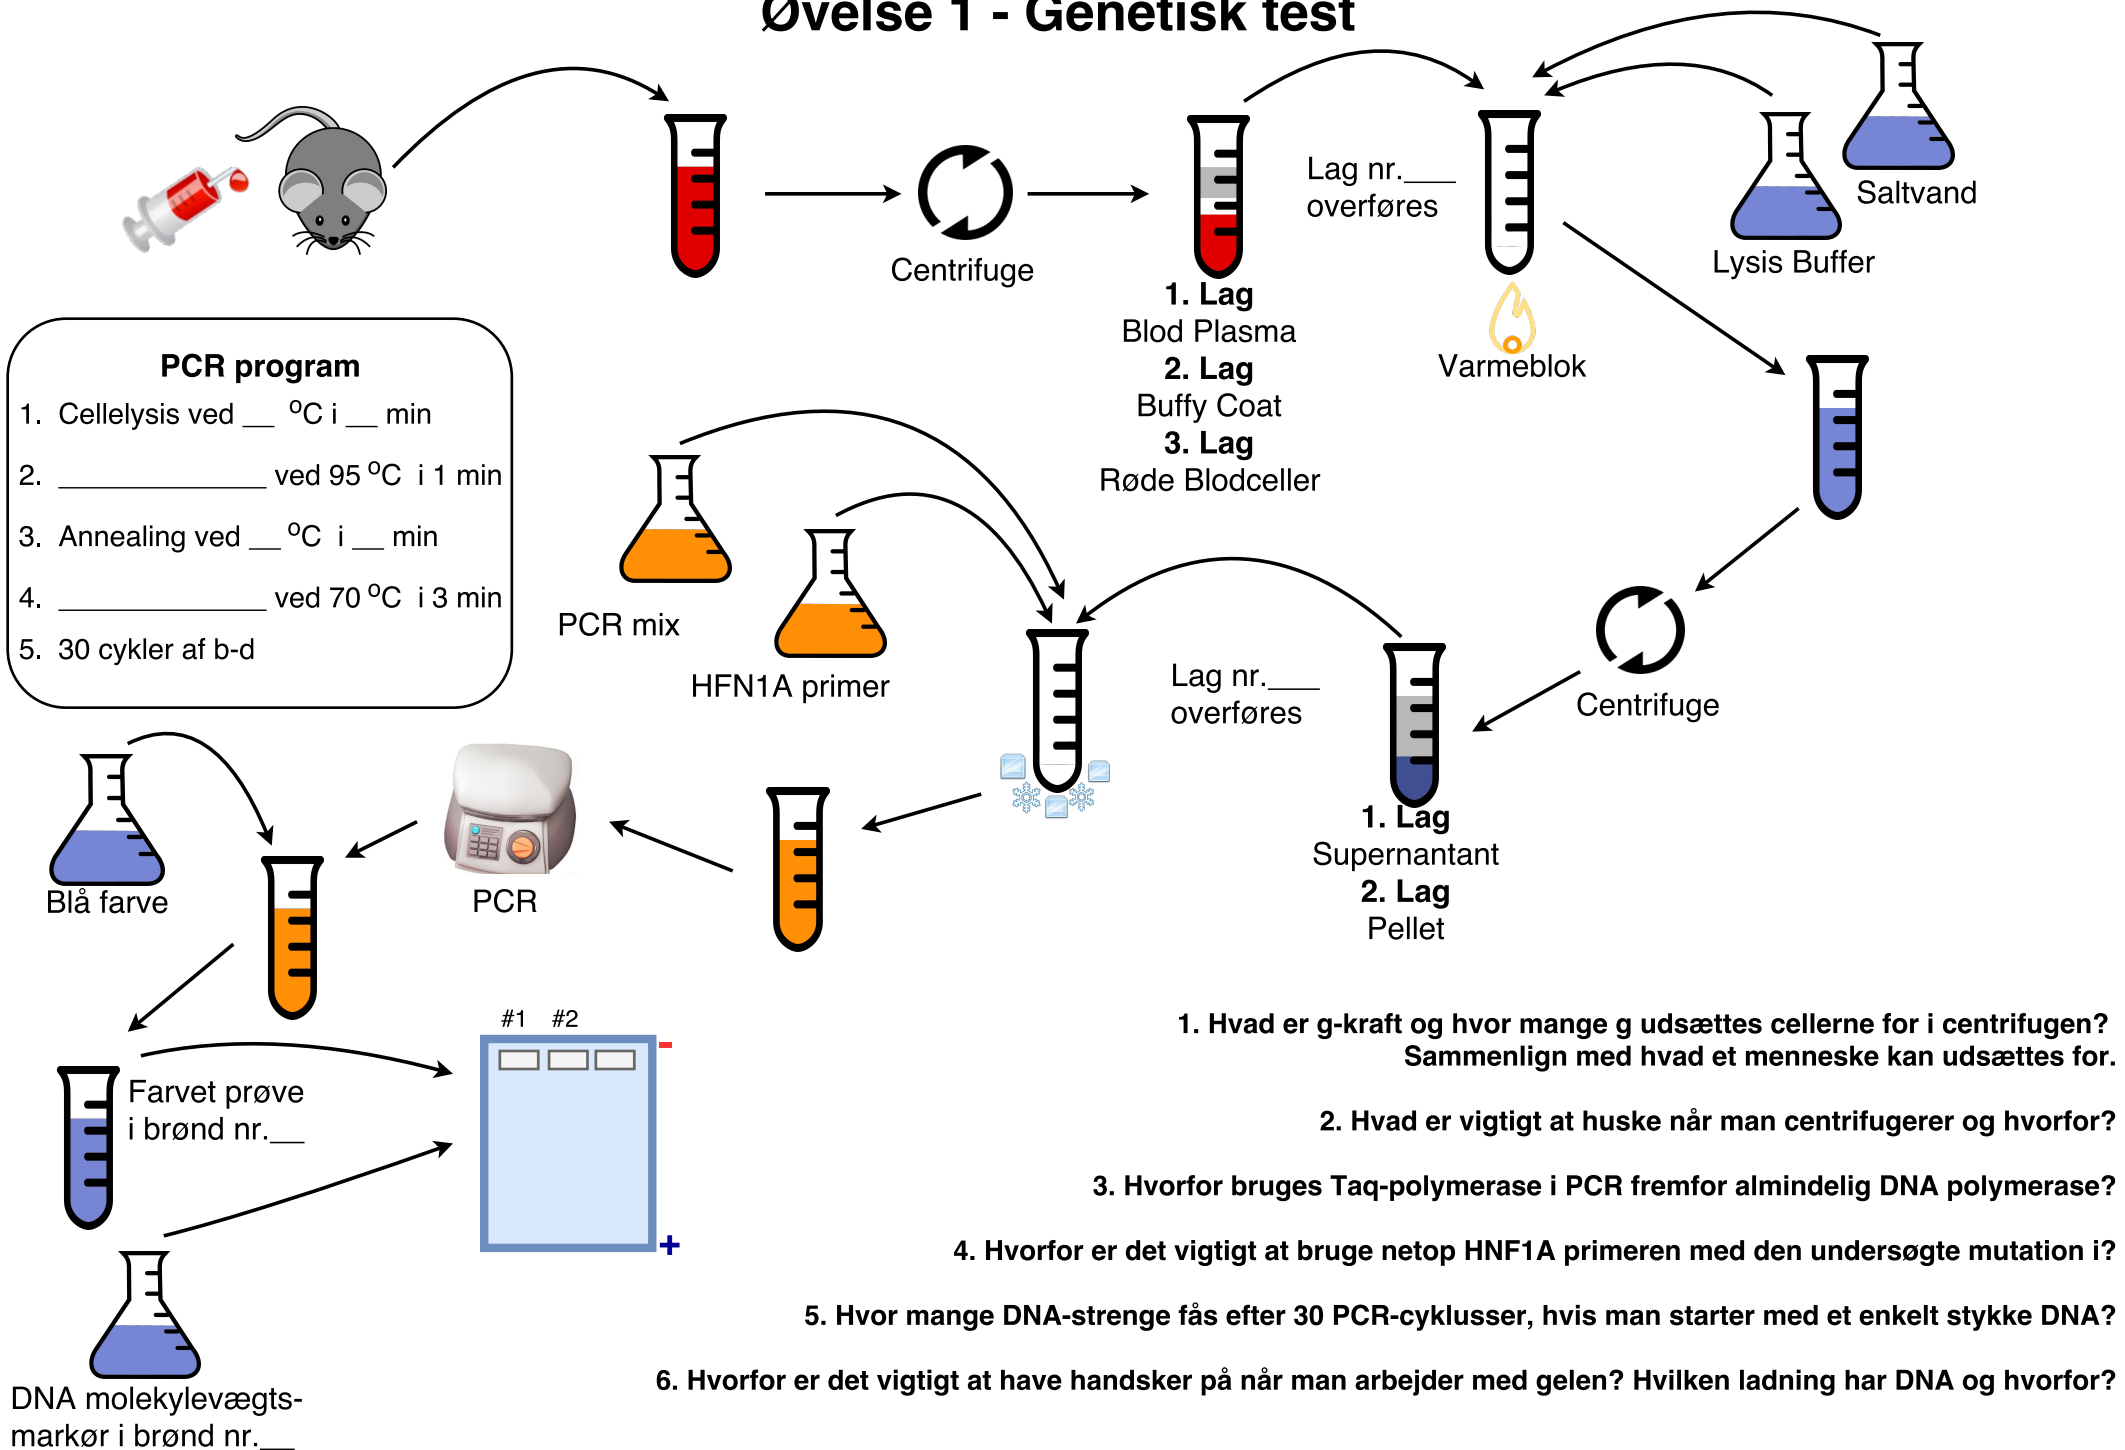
Øvelse 1 - Genetisk test

Centrifuge

1. Lag
Blod Plasma
2. Lag
Buffy Coat
3. Lag
Røde Blodceller

Lag nr.___ overføres

Varmeblok

Saltvand

Lysis Buffer

PCR program
1. Cellelysis ved __ $^{o}$C i __ min
2. ______________ ved 95 $^{o}$C i 1 min
3. Annealing ved __ $^{o}$C i __ min
4. ______________ ved 70 $^{o}$C i 3 min
5. 30 cykler af b-d

PCR mix

HFN1A primer

Lag nr.___ overføres

Centrifuge

1. Lag
Supernantant
2. Lag
Pellet

Blå farve

PCR

#1 #2

-

+

Farvet prøve i brønd nr.__

DNA molekylevægts-markør i brønd nr.__

1. Hvad er g-kraft og hvor mange g udsættes cellerne for i centrifugen? Sammenlign med hvad et menneske kan udsættes for.

2. Hvad er vigtigt at huske når man centrifugerer og hvorfor?

3. Hvorfor bruges Taq-polymerase i PCR fremfor almindelig DNA polymerase?

4. Hvorfor er det vigtigt at bruge netop HNF1A primeren med den undersøgte mutation i?

5. Hvor mange DNA-strenge fås efter 30 PCR-cyklusser, hvis man starter med et enkelt stykke DNA?

6. Hvorfor er det vigtigt at have handsker på når man arbejder med gelen? Hvilken ladning har DNA og hvorfor?